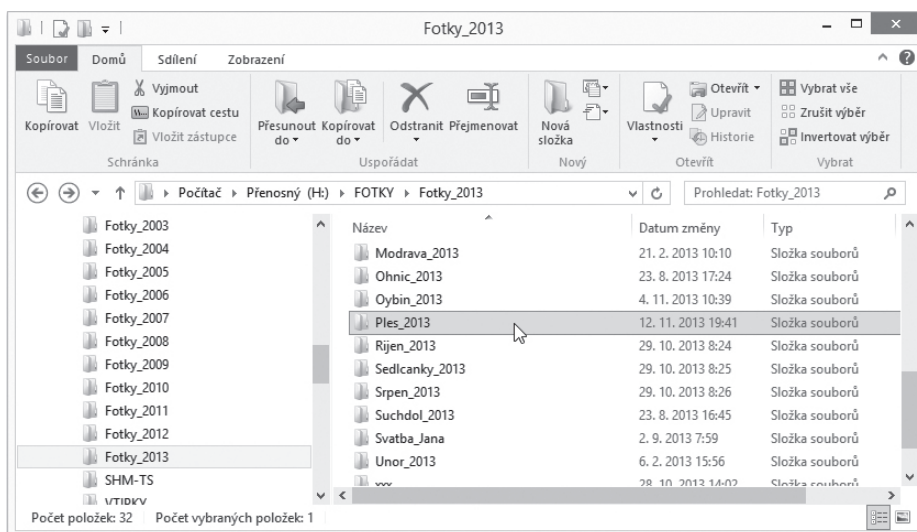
Fotky_2013

Soubor Domů Sdílení Zobrazení

Kopírovat Vložit Vyjmout Kopírovat cestu Vložit zástupce
Schránka

Přesunout do ▾ Kopírovat do ▾ Odstranit Přejmenovat
Uspořádat

Nová složka
Nový

Vlastnosti Otevřít ▾ Upravit Historie
Otevřít

Vybrat vše Zrušit výběr Invertovat výběr
Vybrat

Počítač ▸ Přenosný (H:) ▸ FOTKY ▸ Fotky_2013

Prohledat: Fotky_2013

Fotky_2003
Fotky_2004
Fotky_2005
Fotky_2006
Fotky_2007
Fotky_2008
Fotky_2009
Fotky_2010
Fotky_2011
Fotky_2012
Fotky_2013
SHM-TS
VTIPKY

| Název | Datum změny | Typ |
|---|---|---|
| Modrava_2013 | 21. 2. 2013 10:10 | Složka souborů |
| Ohnic_2013 | 23. 8. 2013 17:24 | Složka souborů |
| Oybin_2013 | 4. 11. 2013 10:39 | Složka souborů |
| Ples_2013 | 12. 11. 2013 19:41 | Složka souborů |
| Rijen_2013 | 29. 10. 2013 8:24 | Složka souborů |
| Sedlcanky_2013 | 29. 10. 2013 8:25 | Složka souborů |
| Srpen_2013 | 29. 10. 2013 8:26 | Složka souborů |
| Suchdol_2013 | 23. 8. 2013 16:45 | Složka souborů |
| Svatba_Jana | 2. 9. 2013 7:59 | Složka souborů |
| Unor_2013 | 6. 2. 2013 15:56 | Složka souborů |
| xxx | 28. 10. 2013 14:02 | Složka souborů |

Počet položek: 32 Počet vybraných položek: 1